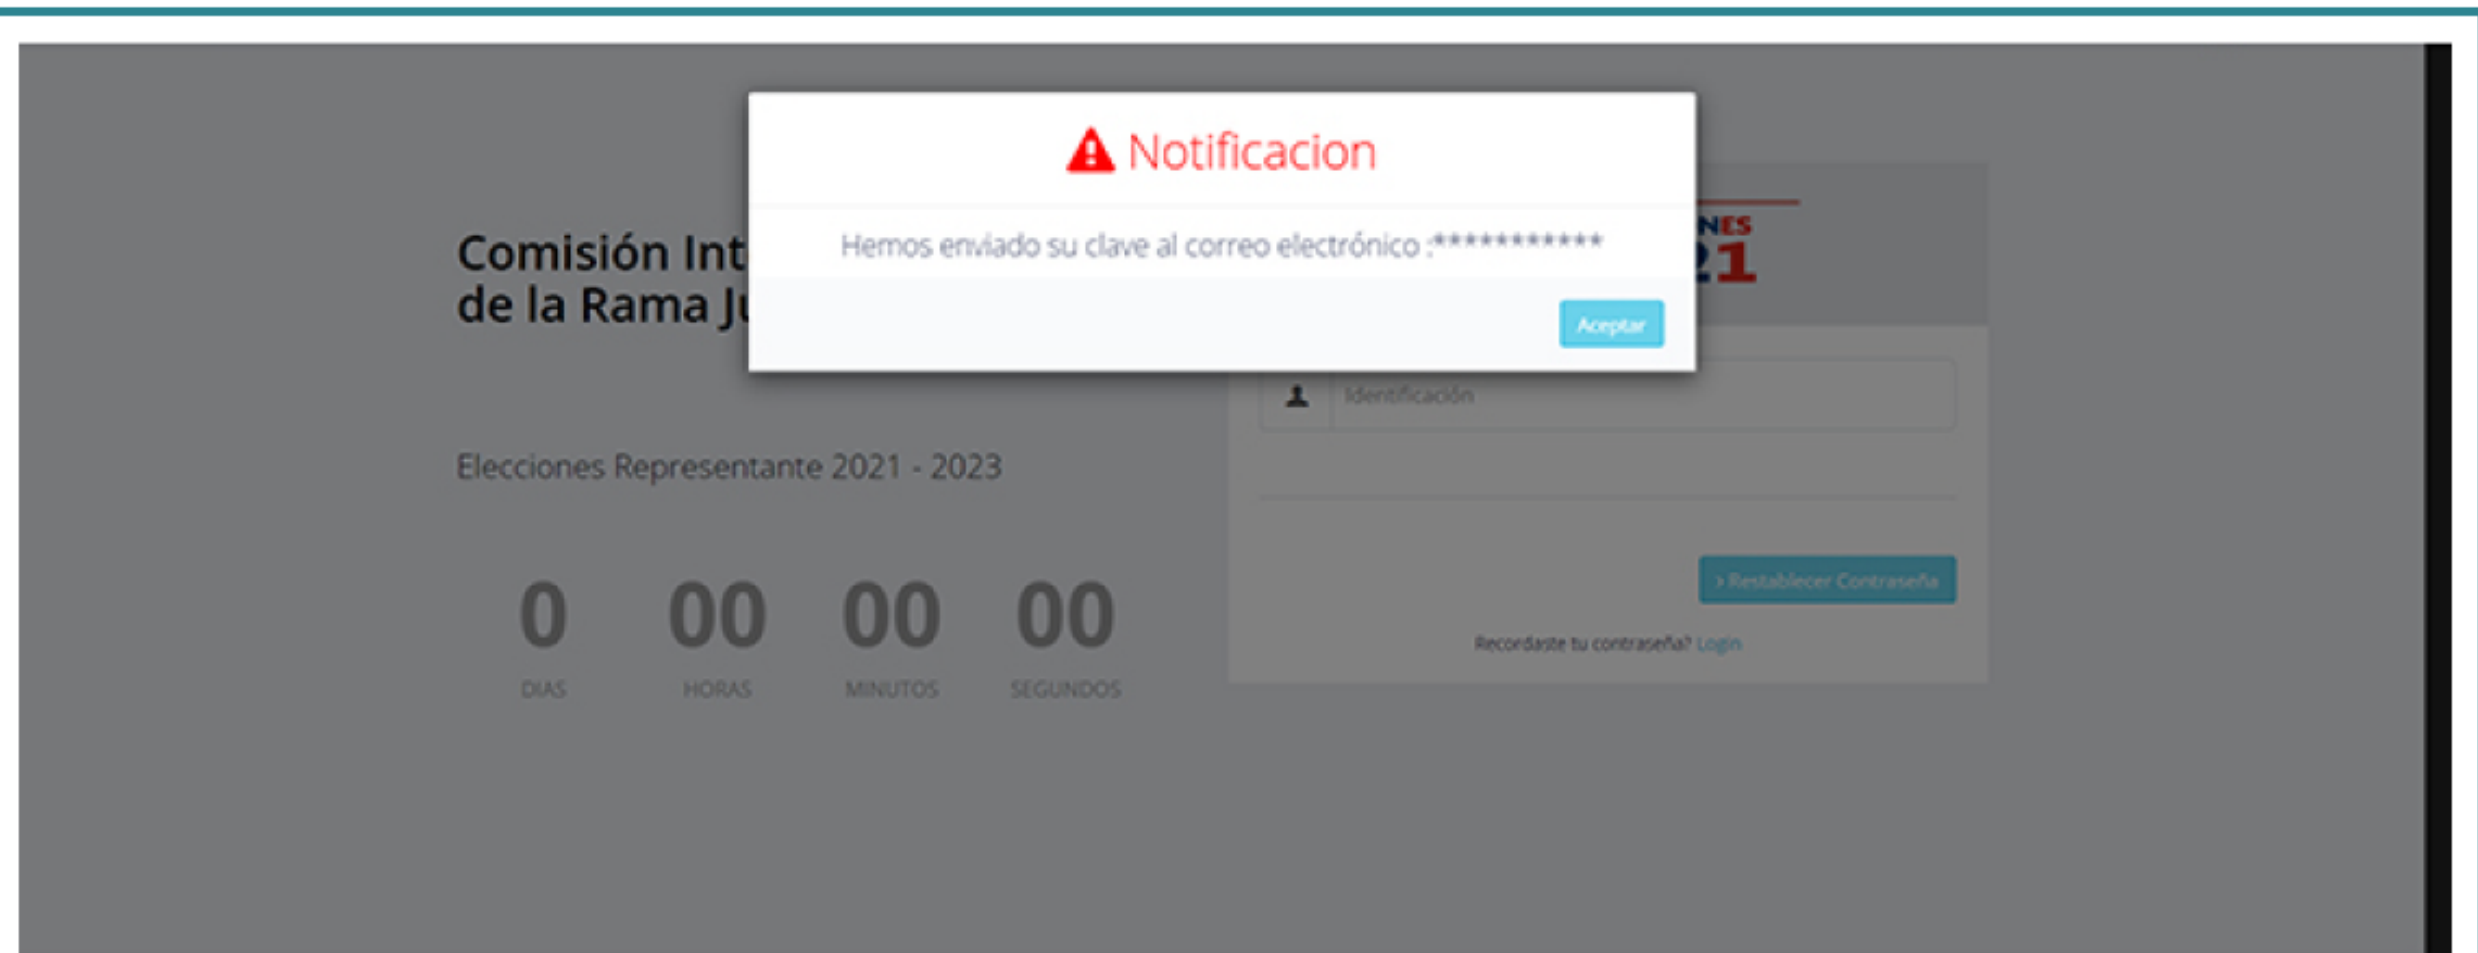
Notificacion

Hemos enviado su clave al correo electrónico :***********

Aceptar

Comisión Int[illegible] de la Rama Ju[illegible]

NES 21

Identificación

Elecciones Representante 2021 - 2023

0 DIAS

00 HORAS

00 MINUTOS

00 SEGUNDOS

> Restablecer Contraseña

Recordaste tu contraseña? Login